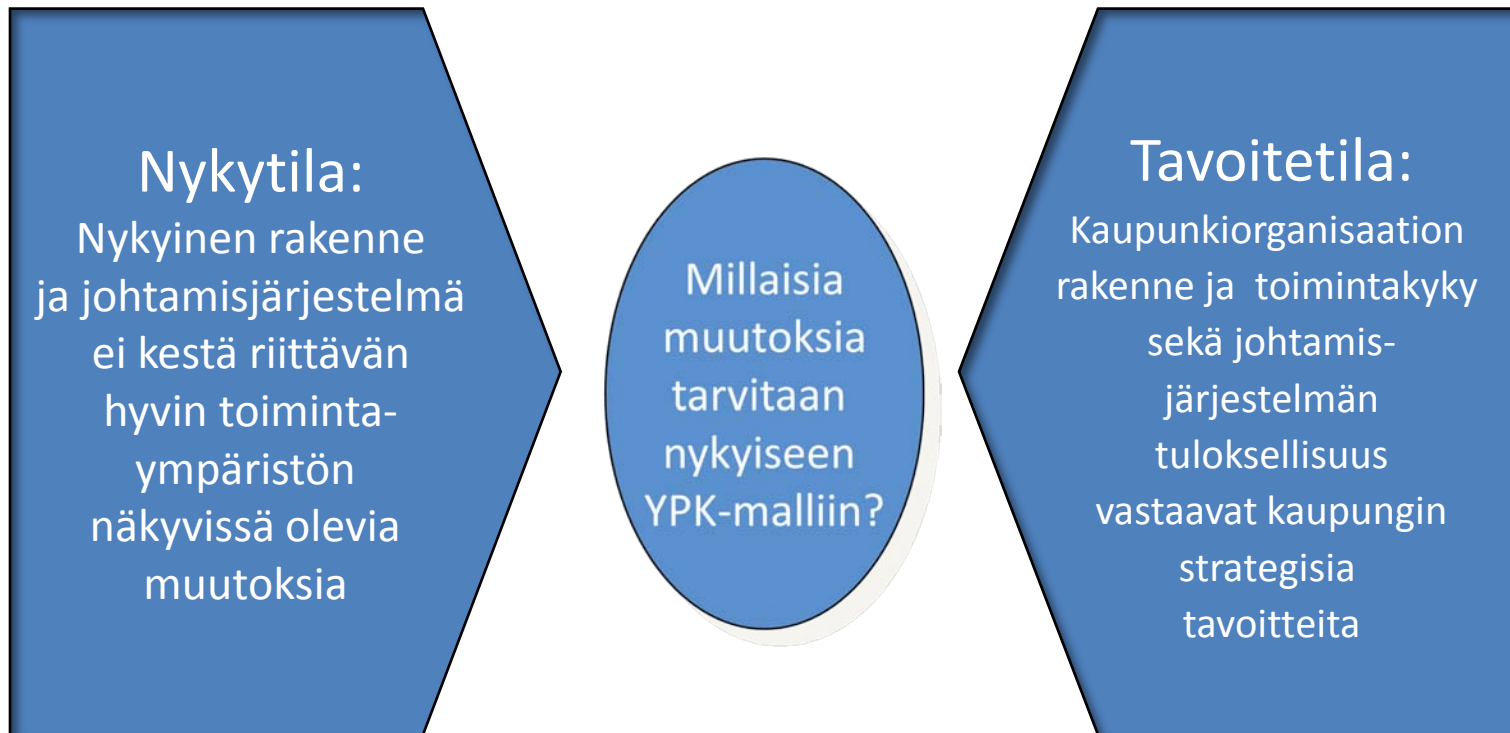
Nykytila:
Nykyinen rakenne ja johtamisjärjestelmä ei kestä riittävän hyvin toimintaympäristön näkyvissä olevia muutoksia

Millaisia muutoksia tarvitaan nykyiseen YPK-malliin?

Tavoitetila:
Kaupunkiorganisaation rakenne ja toimintakyky sekä johtamisjärjestelmän tuloksellisuus vastaavat kaupungin strategisia tavoitteita